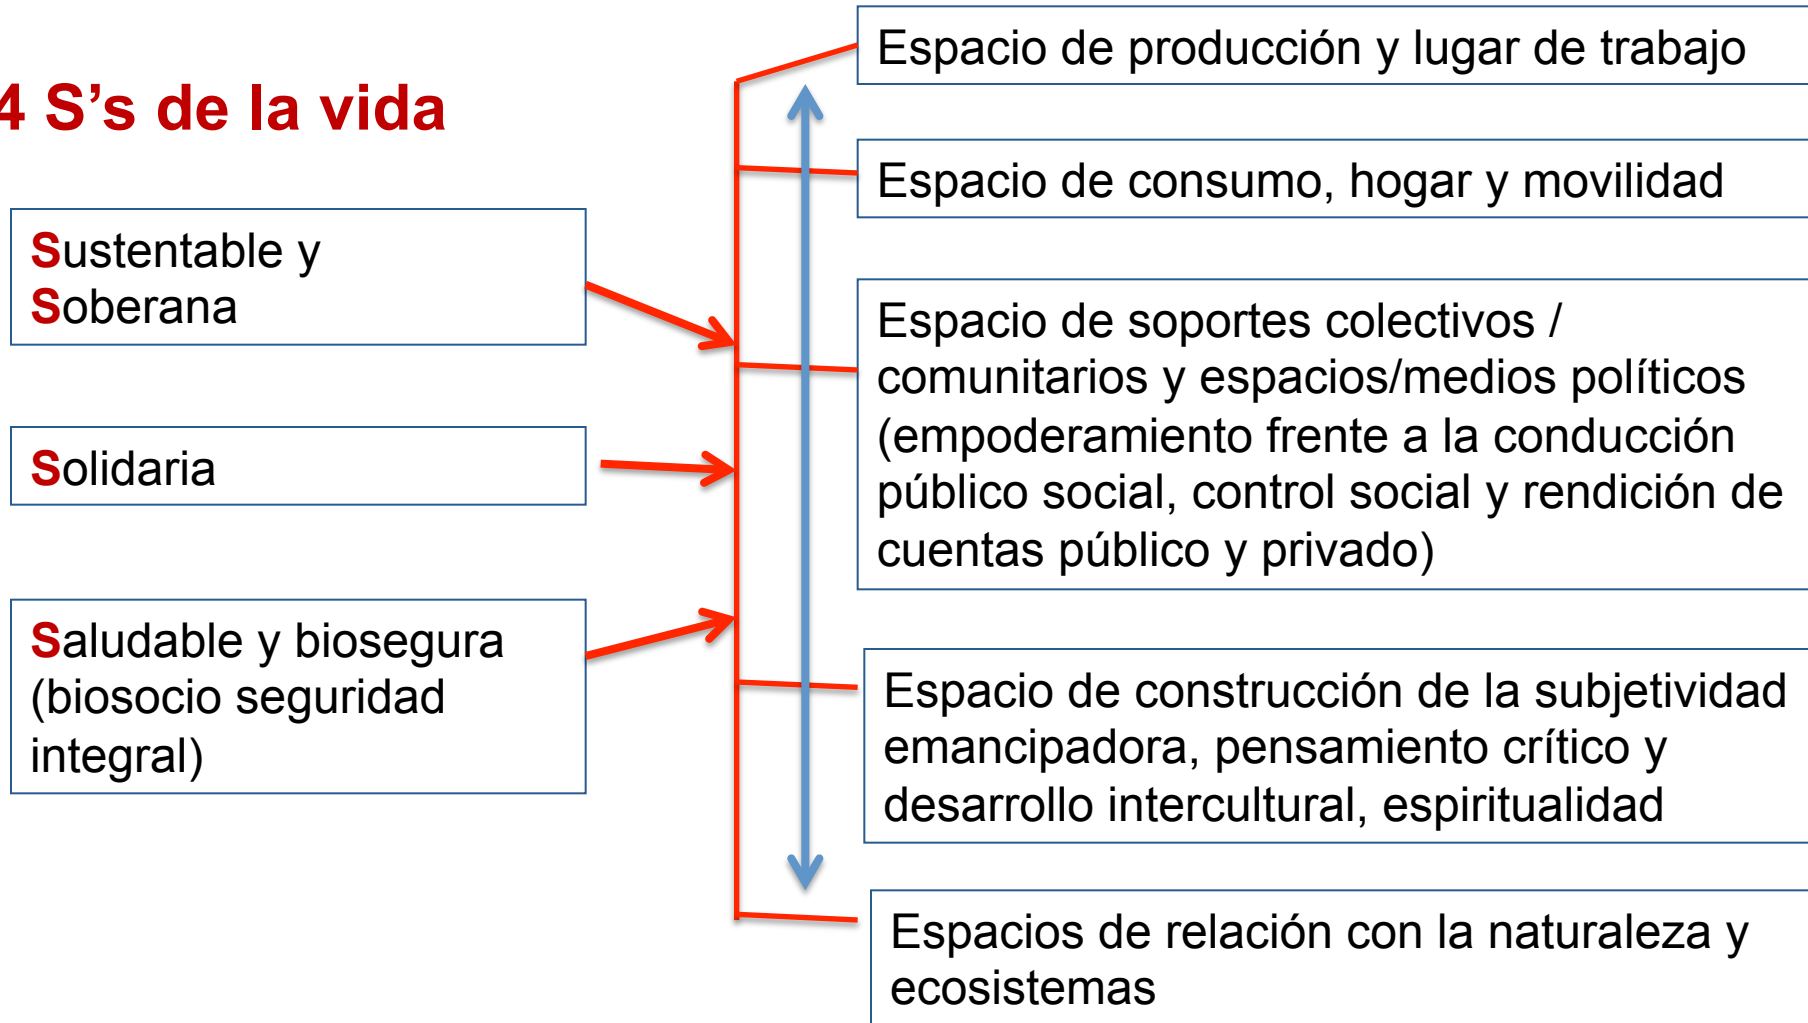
4 S’s de la vida

Sustentable y Soberana

Solidaria

Saludable y biosegura (biosocio seguridad integral)

Espacio de producción y lugar de trabajo

Espacio de consumo, hogar y movilidad

Espacio de soportes colectivos / comunitarios y espacios/medios políticos (empoderamiento frente a la conducción público social, control social y rendición de cuentas público y privado)

Espacio de construcción de la subjetividad emancipadora, pensamiento crítico y desarrollo intercultural, espiritualidad

Espacios de relación con la naturaleza y ecosistemas